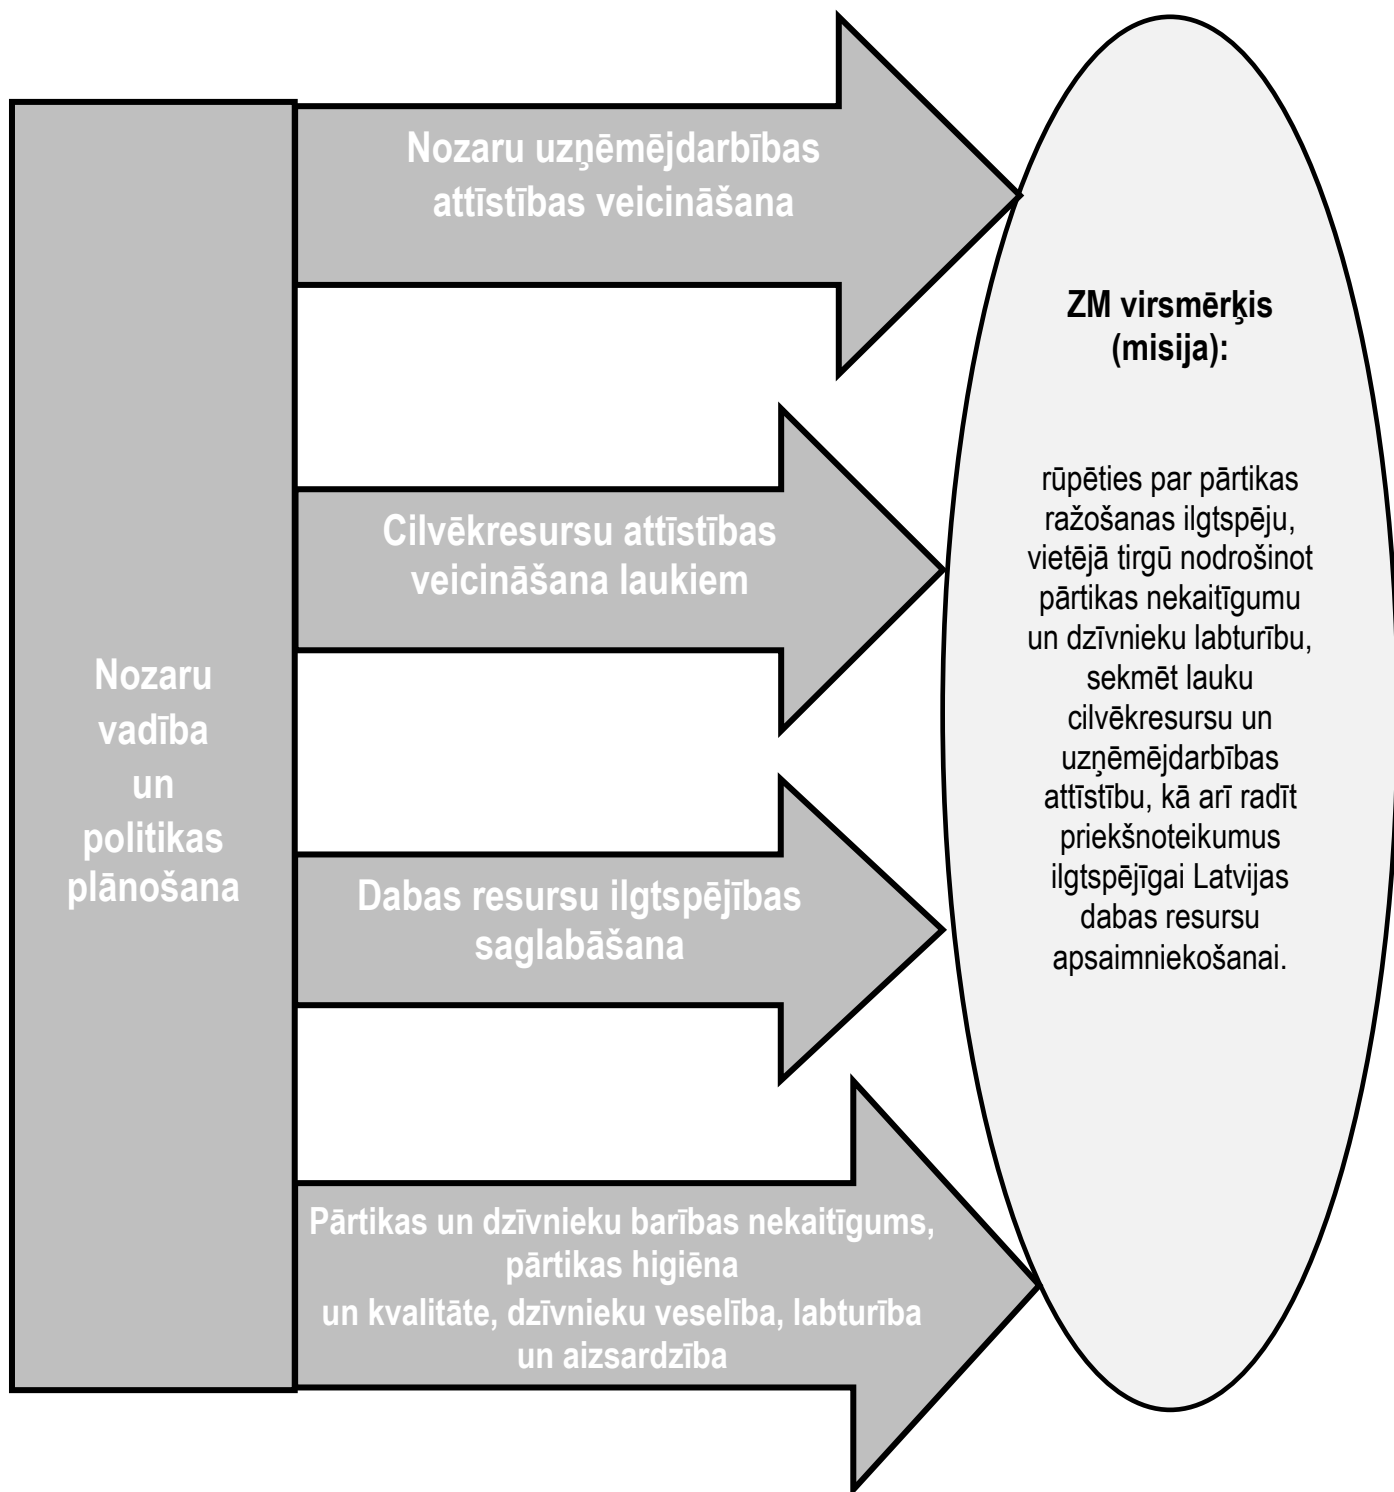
Nozaru vadība un politikas plānošana

Nozaru uzņēmējdarbības attīstības veicināšana

Cilvēkresursu attīstības veicināšana laukiem

Dabas resursu ilgtspējības saglabāšana

Pārtikas un dzīvnieku barības nekaitīgums, pārtikas higiēna un kvalitāte, dzīvnieku veselība, labturība un aizsardzība

ZM virsmērķis (misija):

rūpēties par pārtikas ražošanas ilgtspēju, vietējā tirgū nodrošinot pārtikas nekaitīgumu un dzīvnieku labturību, sekmēt lauku cilvēkresursu un uzņēmējdarbības attīstību, kā arī radīt priekšnoteikumus ilgtspējīgai Latvijas dabas resursu apsaimniekošanai.